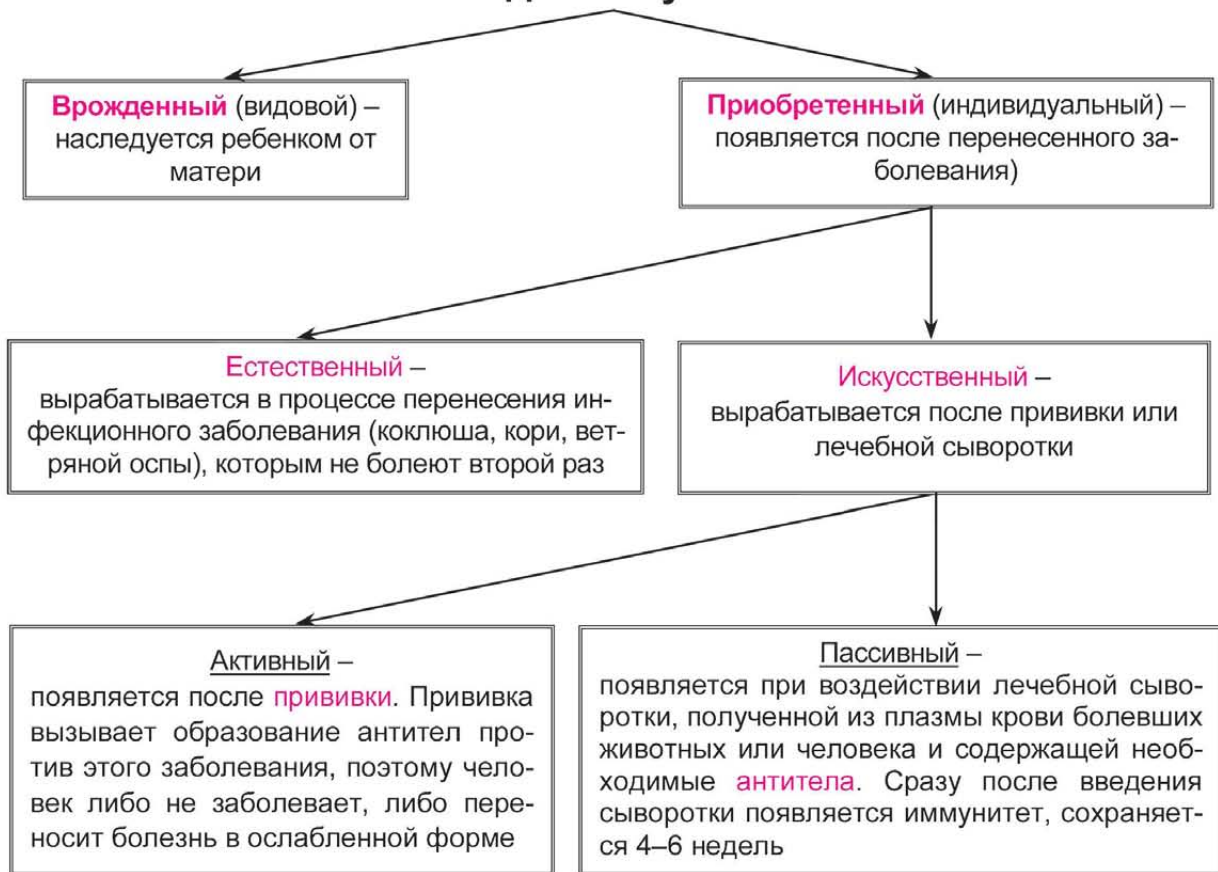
Врожденный (видовой) – наследуется ребенком от матери

Приобретенный (индивидуальный) – появляется после перенесенного заболевания)

Естественный – вырабатывается в процессе перенесения инфекционного заболевания (коклюша, кори, ветряной оспы), которым не болеют второй раз

Искусственный – вырабатывается после прививки или лечебной сыворотки

Активный – появляется после прививки. Прививка вызывает образование антител против этого заболевания, поэтому человек либо не заболевает, либо переносит болезнь в ослабленной форме

Пассивный – появляется при воздействии лечебной сыворотки, полученной из плазмы крови болевших животных или человека и содержащей необходимые антитела. Сразу после введения сыворотки появляется иммунитет, сохраняется 4–6 недель